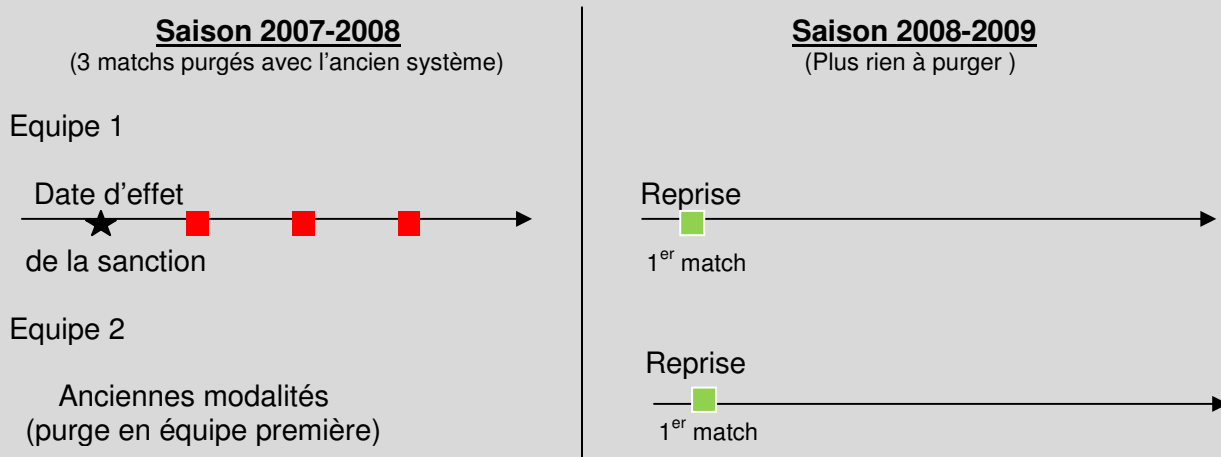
**Saison 2007-2008**
(3 matchs purgés avec l'ancien système)

Equipe 1

Date d'effet
de la sanction

Equipe 2

Anciennes modalités
(purge en équipe première)

**Saison 2008-2009**
(Plus rien à purger )

Reprise
1$^{er}$ match

Reprise
1$^{er}$ match